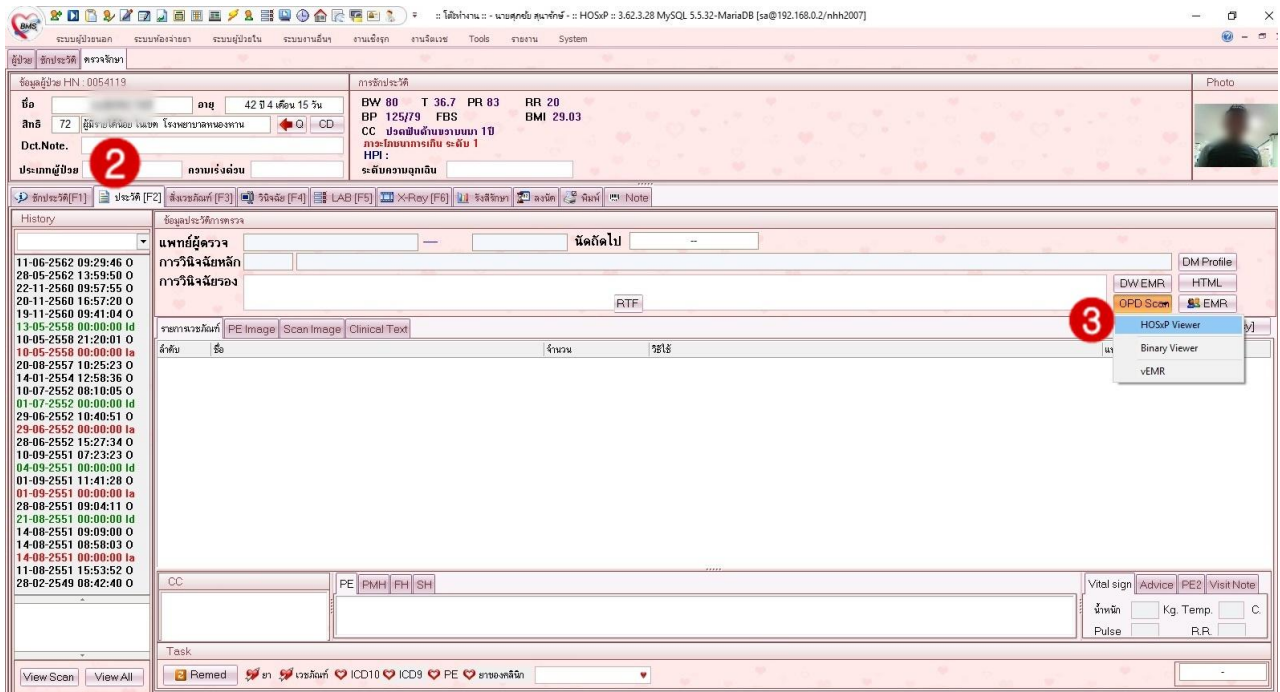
:: โต๊ะทำงาน :: - นายศุภชัย สุนาจักษ์ - :: HOSxP :: 3.62.3.28 MySQL 5.5.32-MariaDB [sa@192.168.0.2/nhh2007]

ระบบผู้ป่วยนอก ระบบห้องจ่ายยา ระบบผู้ป่วยใน ระบบงานอื่นๆ งานเชิงรุก งานจิตเวช Tools รายงาน System

ผู้ป่วย ซักประวัติ ตรวจรักษา

ข้อมูลผู้ป่วย HN : 0054119

ชื่อ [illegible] อายุ 42 ปี 4 เดือน 15 วัน

สิทธิ 72 ผู้มีรายได้น้อย ในเขต โรงพยาบาลหนองหาน Q CD

Dct.Note.

ประเภทผู้ป่วย ความเร่งด่วน

2

การซักประวัติ

BW 80 T 36.7 PR 83 RR 20
BP 125/79 FBS BMI 29.03
CC ปวดฟันด้านขวาบนมา 1 ปี
ภาวะโภชนาการเกิน ระดับ 1
HPI :
ระดับความฉุกเฉิน

Photo

ซักประวัติ[F1] ประวัติ [F2] สั่งเวชภัณฑ์ [F3] วินิจฉัย [F4] LAB [F5] X-Ray [F6] รังสีรักษา ลงนัด พิมพ์ Note

History

11-06-2562 09:29:46 O
28-05-2562 13:59:50 O
22-11-2560 09:57:55 O
20-11-2560 16:57:20 O
19-11-2560 09:41:04 O
13-05-2558 00:00:00 Id
10-05-2558 21:20:01 O
10-05-2558 00:00:00 Ia
20-08-2557 10:25:23 O
14-01-2554 12:58:36 O
10-07-2552 08:10:05 O
01-07-2552 00:00:00 Id
29-06-2552 10:40:51 O
29-06-2552 00:00:00 Ia
28-06-2552 15:27:34 O
10-09-2551 07:23:23 O
04-09-2551 00:00:00 Id
01-09-2551 11:41:28 O
01-09-2551 00:00:00 Ia
28-08-2551 09:04:11 O
21-08-2551 00:00:00 Id
14-08-2551 09:09:00 O
14-08-2551 08:58:03 O
14-08-2551 00:00:00 Ia
11-08-2551 15:53:52 O
28-02-2549 08:42:40 O

View Scan View All

ข้อมูลประวัติการตรวจ

แพทย์ผู้ตรวจ — นัดถัดไป --

การวินิจฉัยหลัก

การวินิจฉัยรอง

RTF

DM Profile
DW EMR HTML
OPD Scan EMR

3

HOSxP Viewer
Binary Viewer
vEMR

รายการเวชภัณฑ์ PE Image Scan Image Clinical Text

ลำดับ ชื่อ จำนวน วิธีใช้

CC

PE PMH FH SH

Vital sign Advice PE2 Visit Note

น้ำหนัก Kg. Temp. C.
Pulse R.R.

Task

Remed ยา เวชภัณฑ์ ICD10 ICD9 PE ยาของคลินิก